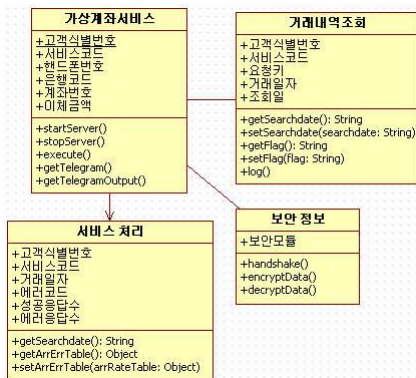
가상계좌서비스

+고객식별번호
+서비스코드
+핸드폰번호
+은행코드
+계좌번호
+이체금액

+startServer()
+stopServer()
+execute()
+getTelegram()
+getTelegramOutput()

거래내역조회

+고객식별번호
+서비스코드
+요청키
+거래일자
+조회일

+getSearchdate(): String
+setSearchdate(searchdate: String)
+getFlag(): String
+setFlag(flag: String)
+log()

서비스 처리

+고객식별번호
+서비스코드
+거래일자
+에러코드
+성공응답수
+에러응답수

+getSearchdate(): String
+getArrErrTable(): Object
+setArrErrTable(arrRateTable: Object)

보안 정보

+보안모듈

+handshake()
+encryptData()
+decryptData()